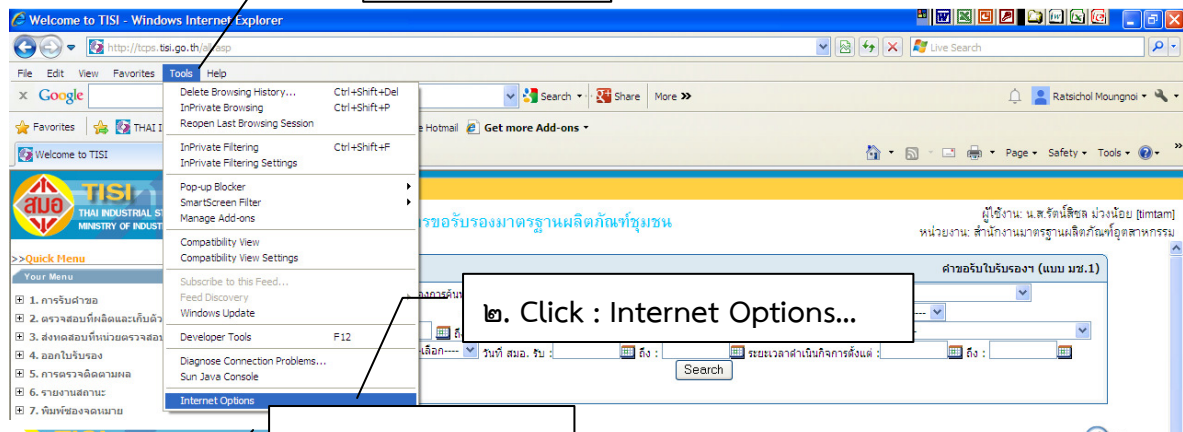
Welcome to TISI - Windows Internet Explorer

http://tcps.tisi.go.th/al.asp

Live Search

File Edit View Favorites Tools Help

Google

Search ▾ Share More »

Ratsichol Moungnoi ▾

Favorites THAI I

Hotmail Get more Add-ons ▾

Welcome to TISI

Page ▾ Safety ▾ Tools ▾

Delete Browsing History... Ctrl+Shift+Del
InPrivate Browsing Ctrl+Shift+P
Reopen Last Browsing Session

InPrivate Filtering Ctrl+Shift+F
InPrivate Filtering Settings

Pop-up Blocker
SmartScreen Filter
Manage Add-ons

Compatibility View
Compatibility View Settings

Subscribe to this Feed...
Feed Discovery
Windows Update

Developer Tools F12

Diagnose Connection Problems...
Sun Java Console

Internet Options

TISI
สมอ
THAI INDUSTRIAL ST
MINISTRY OF INDUST

ารขอรับรองมาตรฐานผลิตภัณฑ์ชุมชน

ผู้ใช้งาน: น.ส.รัตน์สิชล ม่วงน้อย [timtam]
หน่วยงาน: สำนักงานมาตรฐานผลิตภัณฑ์อุตสาหกรรม

>>Quick Menu
Your Menu
1. การรับคำขอ
2. ตรวจสอบที่ผลิตและเก็บตัว
3. ส่งทดสอบที่หน่วยตรวจสอบ
4. ออกใบรับรอง
5. การตรวจติดตามผล
6. รายงานสถานะ
7. พิมพ์ซองจดหมาย

คำขอรับใบรับรองฯ (แบบ มช.1)

๒. Click : Internet Options...

เลือก---- วันที่ สมอ. รับ : ถึง : ระยะเวลาดำเนินกิจการตั้งแต่ : ถึง :

Search